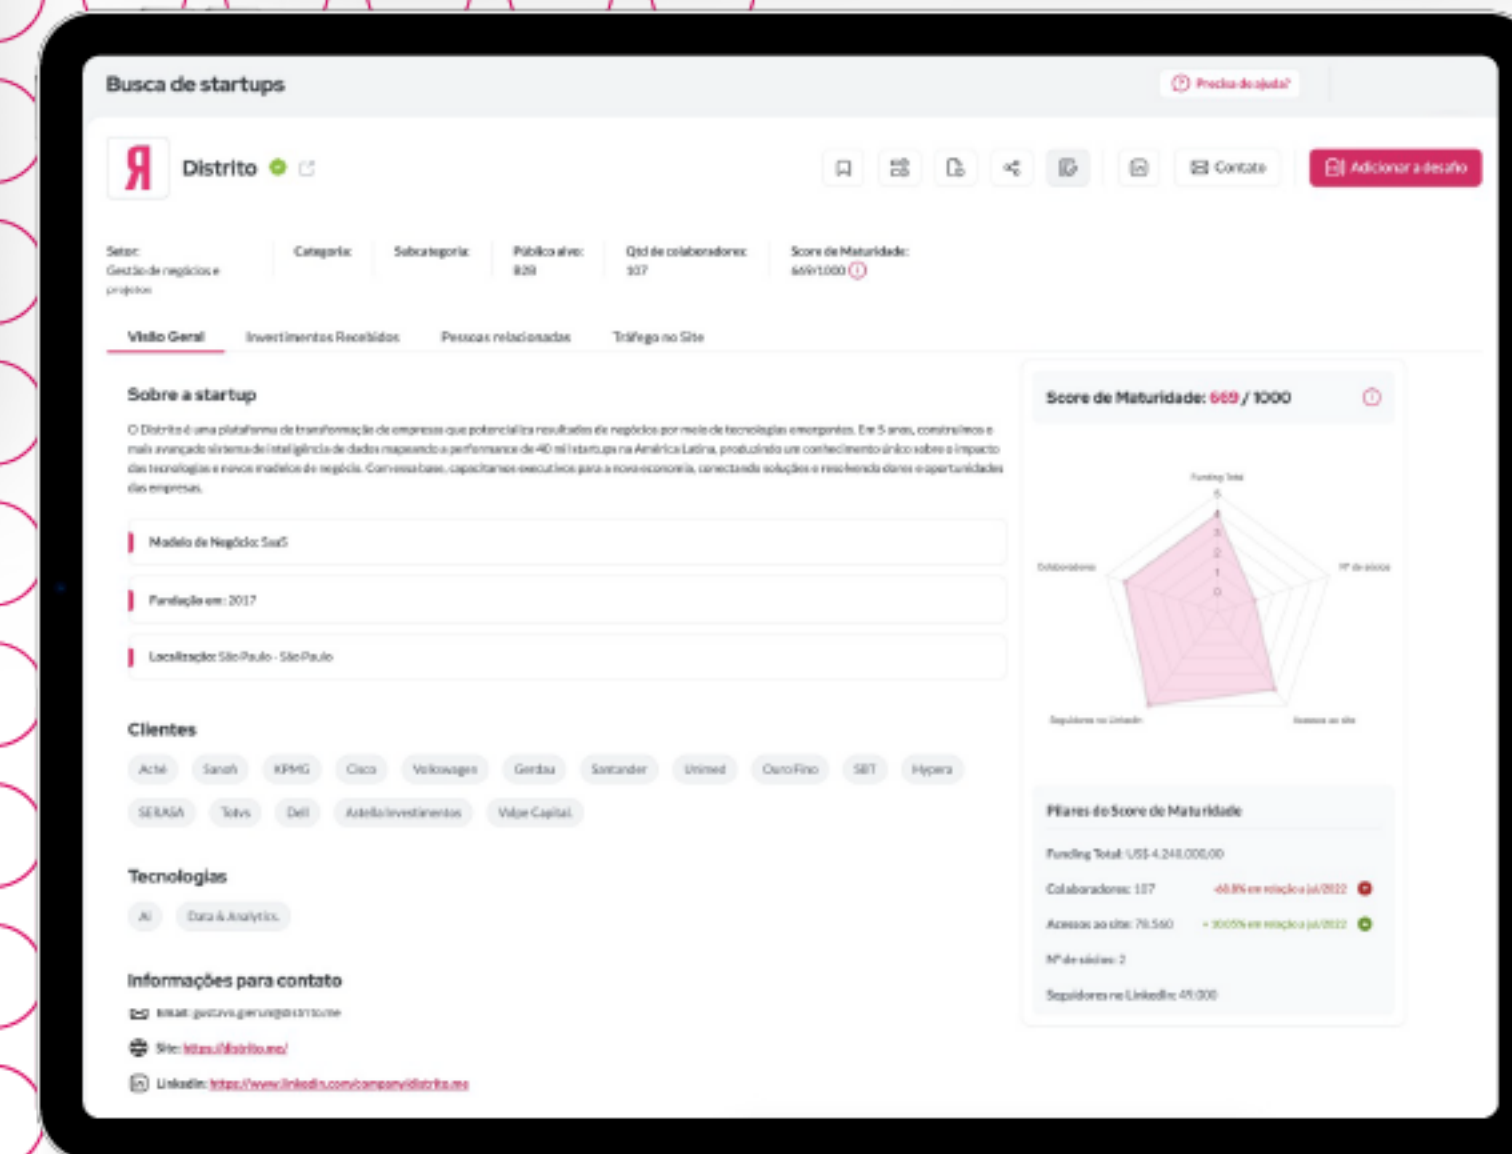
Busca de startups

Precisa de ajuda?

Я

Distrito

Contato

Adicionar a desafio

Setor: Gestão de negócios e projetos

Categoria:

Subcategoria:

Público alvo: B2B

Qtd de colaboradores: 107

Score de Maturidade: 669/1000

Visão Geral

Investimentos Recebidos

Pessoas relacionadas

Tráfego no Site

Sobre a startup

O Distrito é uma plataforma de transformação de empresas que potencializa resultados de negócios por meio de tecnologias emergentes. Em 5 anos, construímos o mais avançado sistema de inteligência de dados mapeando a performance de 40 mil startups na América Latina, produzindo um conhecimento único sobre o impacto das tecnologias e novos modelos de negócio. Com essa base, capacitamos executivos para a nova economia, conectando soluções e resolvendo dores e oportunidades das empresas.

Modelo de Negócio: SaaS

Fundação em: 2017

Localização: São Paulo - São Paulo

Clientes

Aché

Sanofi

KPMG

Cisco

Volkswagen

Gerdau

Santander

Unimed

Ouro Fino

SBT

Hypera

SERASA

Totvs

Dell

Astella Investimentos

Valpe Capital

Tecnologias

AI

Data & Analytics

Informações para contato

Email: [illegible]

Site: https://distrito.me/

LinkedIn: https://www.linkedin.com/company/distrito.me

Score de Maturidade: 669 / 1000

Funding Total

5

4

3

2

1

0

Colaboradores

Nº de sócios

Seguidores no Linkedin

Acessos ao site

Pilares do Score de Maturidade

Funding Total: US$ 4.248.000,00

Colaboradores: 107

-60.8% em relação a jul/2022

Acessos ao site: 78.560

+ 3005% em relação a jul/2022

Nº de sócios: 2

Seguidores no LinkedIn: 49.000